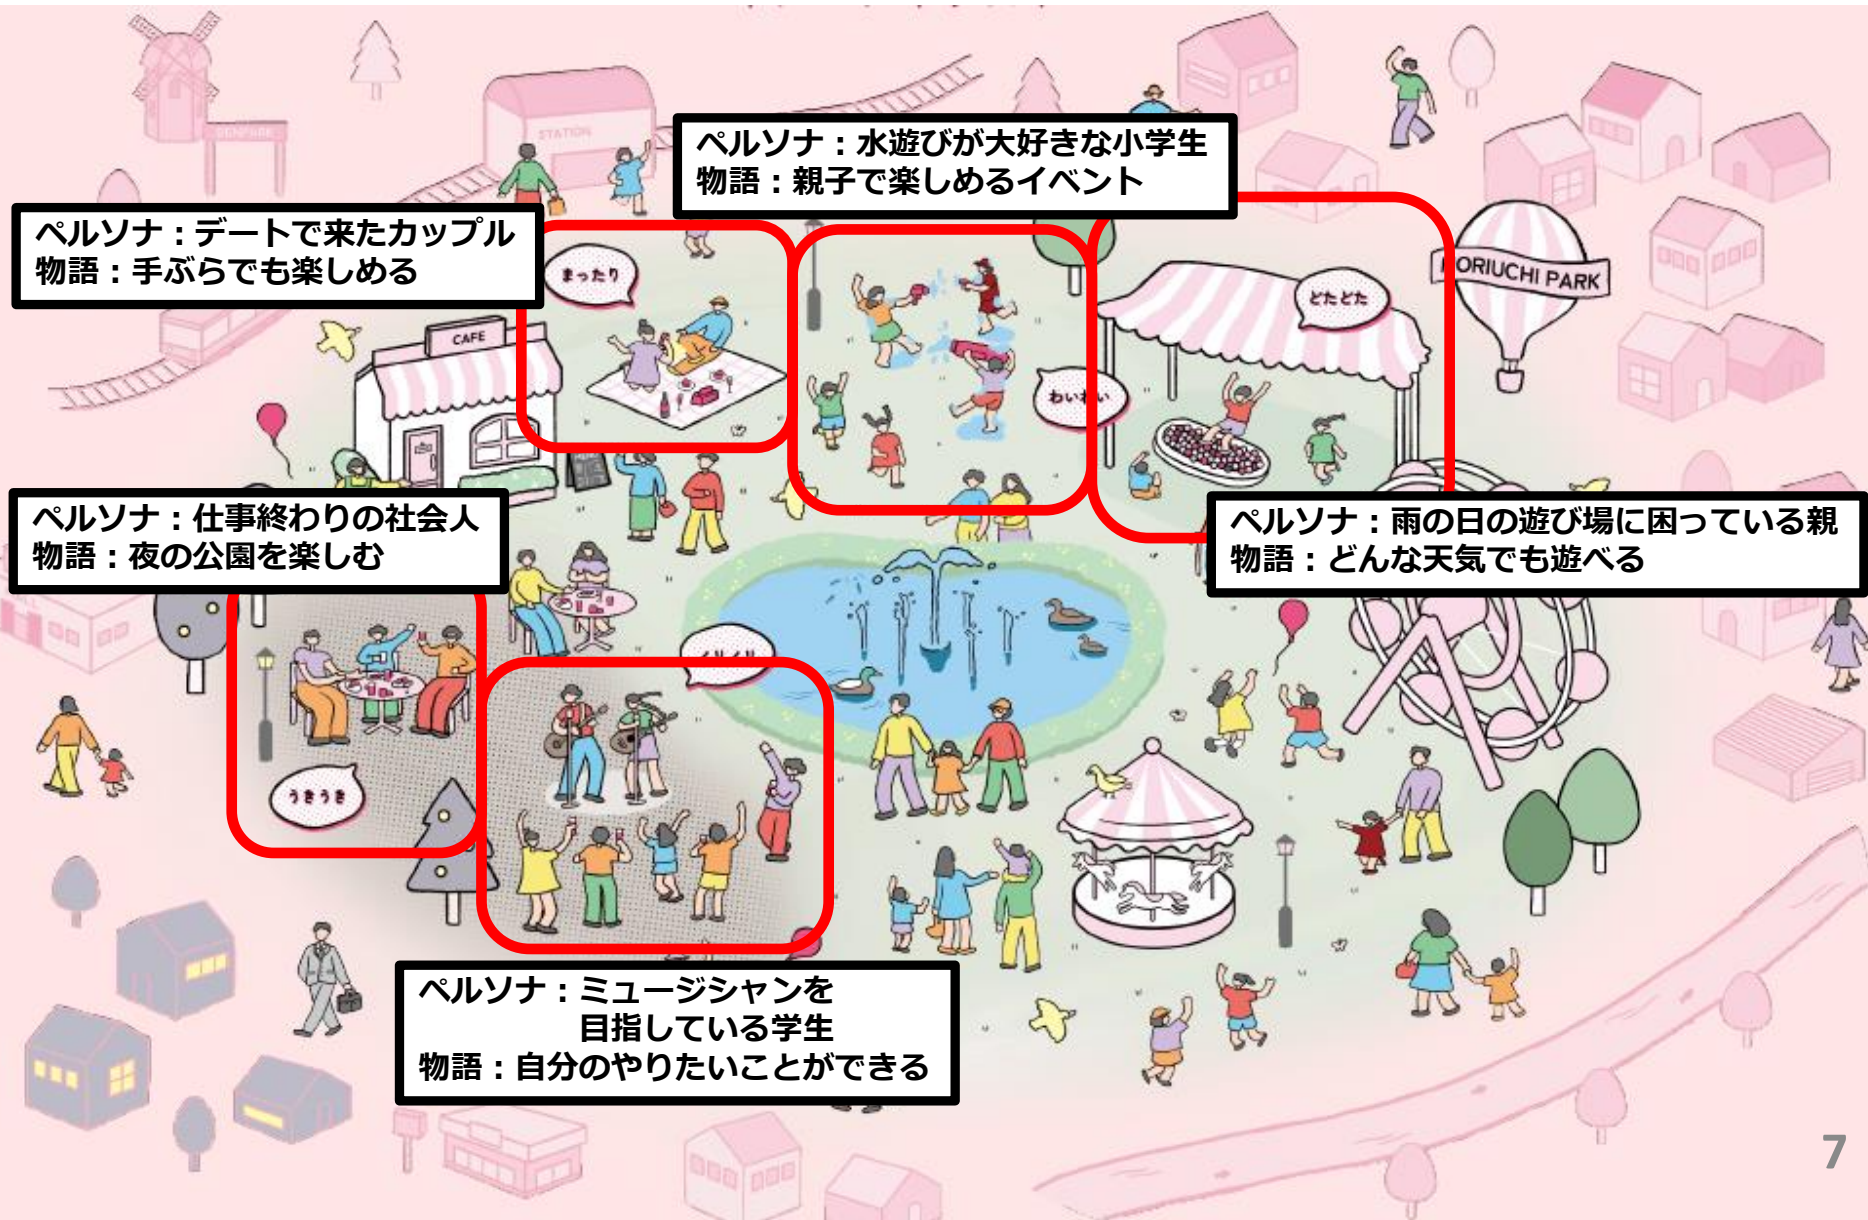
ペルソナ：水遊びが大好きな小学生
物語：親子で楽しめるイベント

ペルソナ：デートで来たカップル
物語：手ぶらでも楽しめる

まったり

CAFE

STATION

ORIUCHI PARK

どたどた

わいわい

ペルソナ：仕事終わりの社会人
物語：夜の公園を楽しむ

ペルソナ：雨の日の遊び場に困っている親
物語：どんな天気でも遊べる

ノリノリ

うきうき

ペルソナ：ミュージシャンを目指している学生
物語：自分のやりたいことができる

7